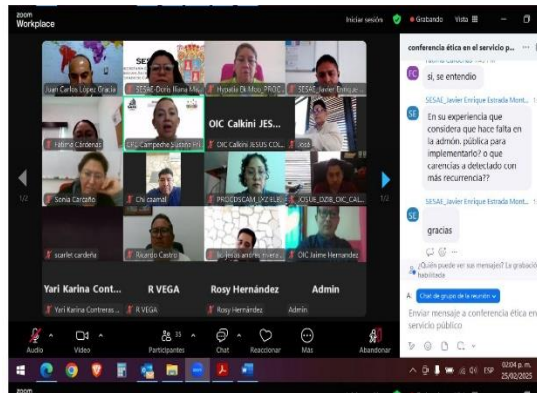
zoom
Workplace

Iniciar sesión
Grabando
Vista

Juan Carlos López Gracia
SESAE-Doris Iliana Mo
Hypatia Eli Moo_PROC
SESAE_Javier Enrique
Fatima Cárdenas
SFC_Campeche Sistem Fl
OIC Calkini JES...
OIC Calkini JESUS COL
Jose
Sonia Carcaño
Chi caamal
PROCESCAM_EK2 ELB
JOSUE_DZIB_OIC_CAL
scarlet cardeña
Ricardo Castro
lic jesús andres rivero
OIC Jaime Hernandez
Yari Karina Cont...
R VEGA
Rosy Hernández
Admin
Yari Karina Contreras
R VEGA
Rosy Hernández
Admin

1/2
1/2

conferencia ética en el servicio p...

FC
si, se entendio

SESAE_Javier Enrique Estrada Mont...
SE
En su experiencia que considera que hace falta en la admón. pública para implementarlo? o que carencias a detectado con más recurrencia??

SESAE_Javier Enrique Estrada Mont...
SE
gracias

¿Quién puede ver sus mensajes? La grabación habilitada

A: Chat de grupo de la reunión
Enviar mensaje a conferencia ética en servicio público

Audio
Video
Participantes 35
Chat
Reaccionar
Más
Abandonar

ESP
02:04 p. m.
25/02/2025